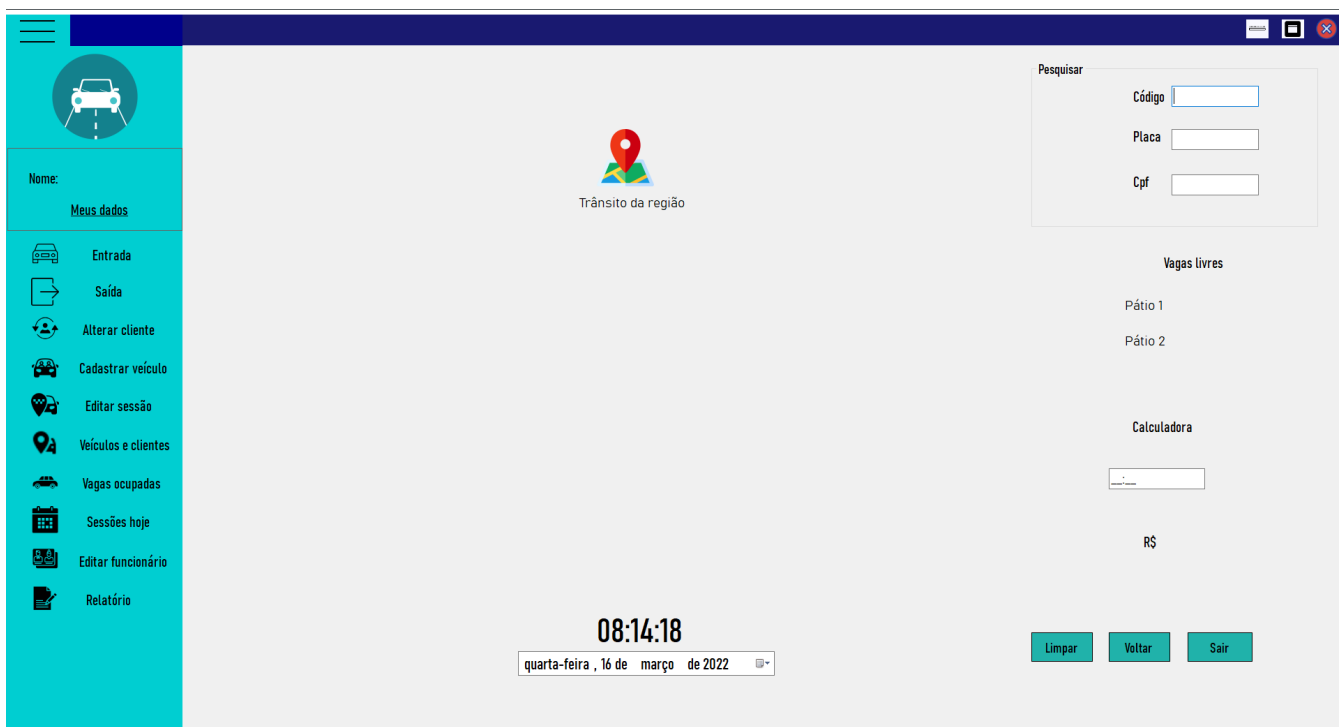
Nome:
Meus dados

Entrada
Saída
Alterar cliente
Cadastrar veículo
Editar sessão
Veículos e clientes
Vagas ocupadas
Sessões hoje
Editar funcionário
Relatório

Trânsito da região

Pesquisar
Código
Placa
Cpf

Vagas livres
Pátio 1
Pátio 2

Calculadora
__:__

R$

08:14:18
quarta-feira , 16 de março de 2022

Limpar
Voltar
Sair